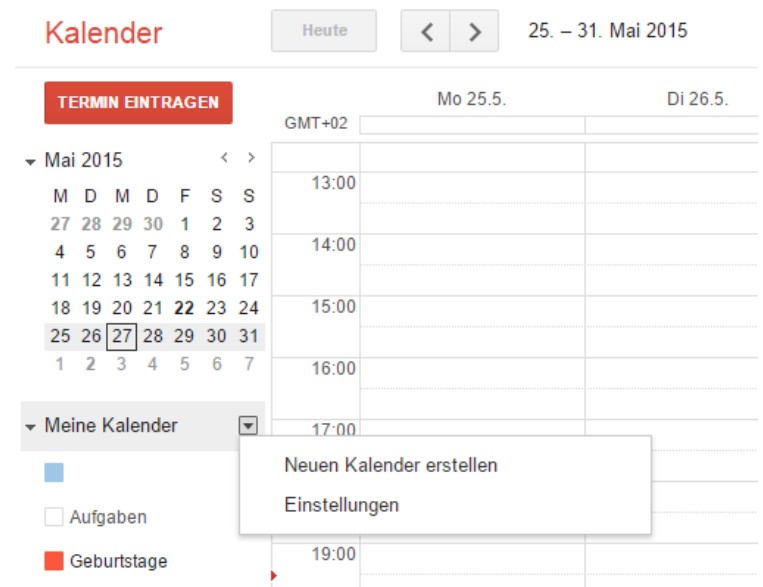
Kalender

Heute

25. – 31. Mai 2015

TERMIN EINTRAGEN

Mo 25.5.

Di 26.5.

GMT+02

Mai 2015

| M | D | M | D | F | S | S |
|---|---|---|---|---|---|---|
| 27 | 28 | 29 | 30 | 1 | 2 | 3 |
| 4 | 5 | 6 | 7 | 8 | 9 | 10 |
| 11 | 12 | 13 | 14 | 15 | 16 | 17 |
| 18 | 19 | 20 | 21 | 22 | 23 | 24 |
| 25 | 26 | 27 | 28 | 29 | 30 | 31 |
| 1 | 2 | 3 | 4 | 5 | 6 | 7 |

13:00

14:00

15:00

16:00

17:00

19:00

Meine Kalender

Neuen Kalender erstellen

Einstellungen

Aufgaben

Geburtstage